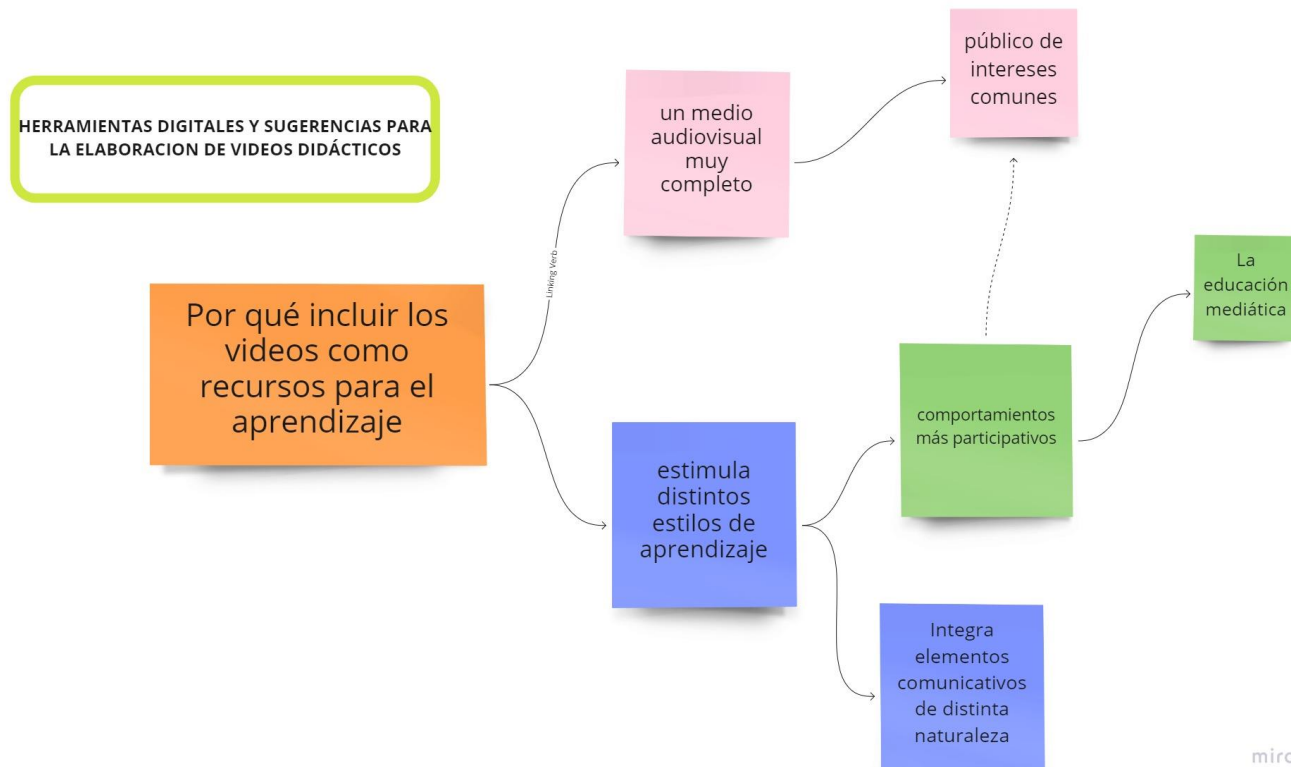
HERRAMIENTAS DIGITALES Y SUGERENCIAS PARA LA ELABORACION DE VIDEOS DIDÁCTICOS

Por qué incluir los videos como recursos para el aprendizaje

Linking Verb

un medio audiovisual muy completo

público de intereses comunes

estimula distintos estilos de aprendizaje

comportamientos más participativos

La educación mediática

Integra elementos comunicativos de distinta naturaleza

mirc